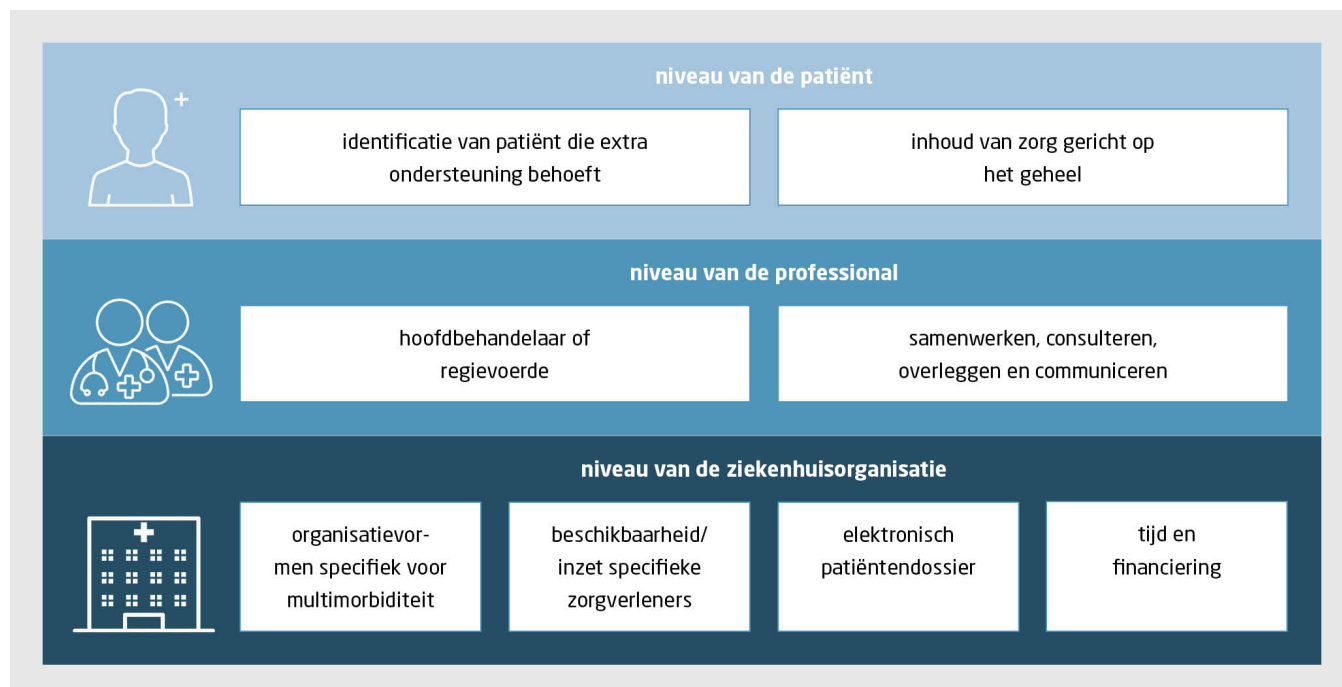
niveau van de patiënt

identificatie van patiënt die extra ondersteuning behoeft

inhoud van zorg gericht op het geheel

niveau van de professional

hoofdbehandelaar of regievoerde

samenwerken, consulteren, overleggen en communiceren

niveau van de ziekenhuisorganisatie

organisatievormen specifiek voor multimorbiditeit

beschikbaarheid/ inzet specifieke zorgverleners

elektronisch patiëntendossier

tijd en financiering